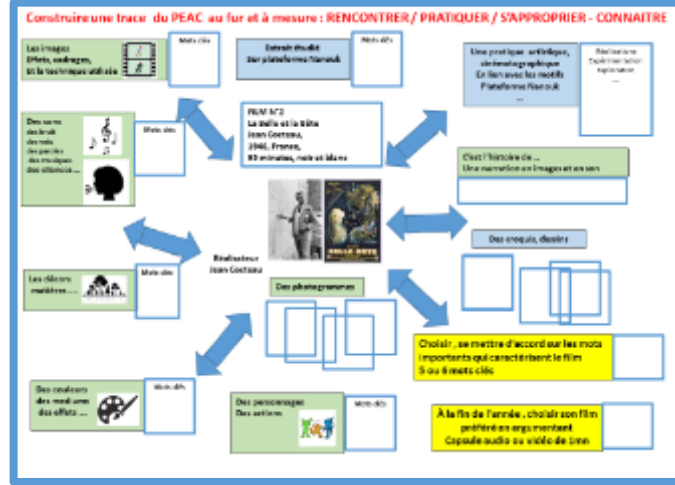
Construire une trace du PEAC au fur et à mesure : RENCONTRER / PRATIQUER / S'APPROPRIER - CONNAITRE

Les images
Effets, cadrages,
et la technique utilisée

Mots clés

Extrait étudié
Sur plateforme Nanouk

Mots clés

Une pratique artistique, cinématographique
En lien avec les motifs
Plateforme Nanouk
...

Réalisations
Expérimentation
exploration
...

Des sons
des bruits
des voix
des paroles
des musiques
des silences ...

Mots clés

FILM N°2
La Belle et la Bête
Jean Cocteau,
1946, France,
93 minutes, noir et blanc

C'est l'histoire de ...
Une narration en images et en son

Des croquis, dessins

Réalisateur
Jean Cocteau

Des décors
matières ...

Mots clés

Des photogrammes

Choisir , se mettre d'accord sur les mots importants qui caractérisent le film
5 ou 6 mots clés

Des couleurs
des medium
des effets ...

Mots clés

Des personnages
Des actions

Mots clés

À la fin de l'année , choisir son film préféré en argumentant
Capsule audio ou vidéo de 1mn